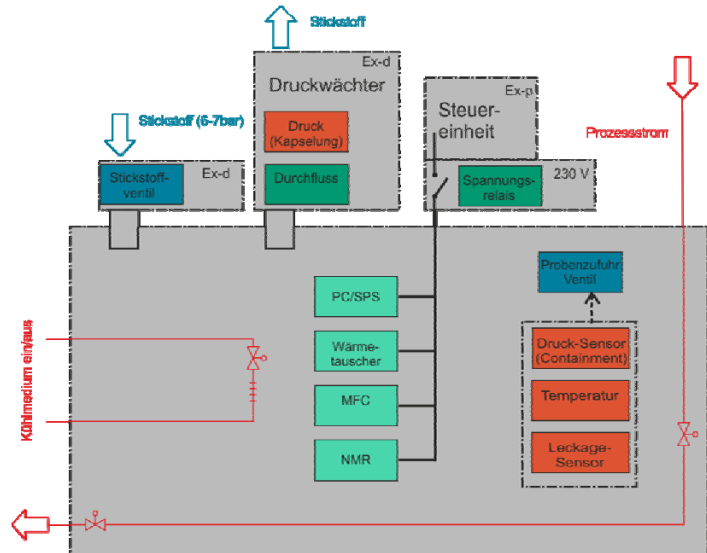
Stickstoff

Ex-d

Druckwächter

Druck (Kapselung)

Durchfluss

Stickstoff (6-7bar)

Stickstoff-ventil

Ex-d

Ex-p

Steuer-einheit

Spannungs-relais

230 V

Prozessstrom

PC/SPS

Wärme-tauscher

MFC

NMR

Probenzufuhr Ventil

Druck-Sensor (Containment)

Temperatur

Leckage-Sensor

Kühlmedium ein/aus